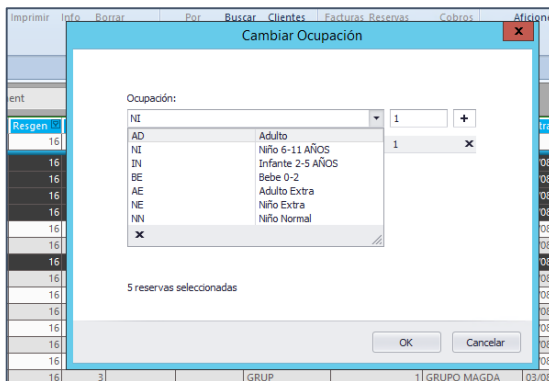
Imprimir Info Borrar Por Buscar Clientes Facturas Reservas Cobros Aficion

Cambiar Ocupación

ent

Resgen

16
16
16
16
16
16
16
16
16
16
16
16
16
16
16
16

Ocupación:

NI

1

+

| AD | Adulto |
|---|---|
| NI | Niño 6-11 AÑOS |
| IN | Infante 2-5 AÑOS |
| BE | Bebe 0-2 |
| AE | Adulto Extra |
| NE | Niño Extra |
| NN | Niño Normal |

×

1 ×

5 reservas seleccionadas

OK Cancelar

16 3 GRUP 1 GRUPO MAGDA 03/0

tra
'08
'08
'08
'08
'08
'08
'08
'08
'08
'08
'08
'08
'08
'08
'08
'08
'08